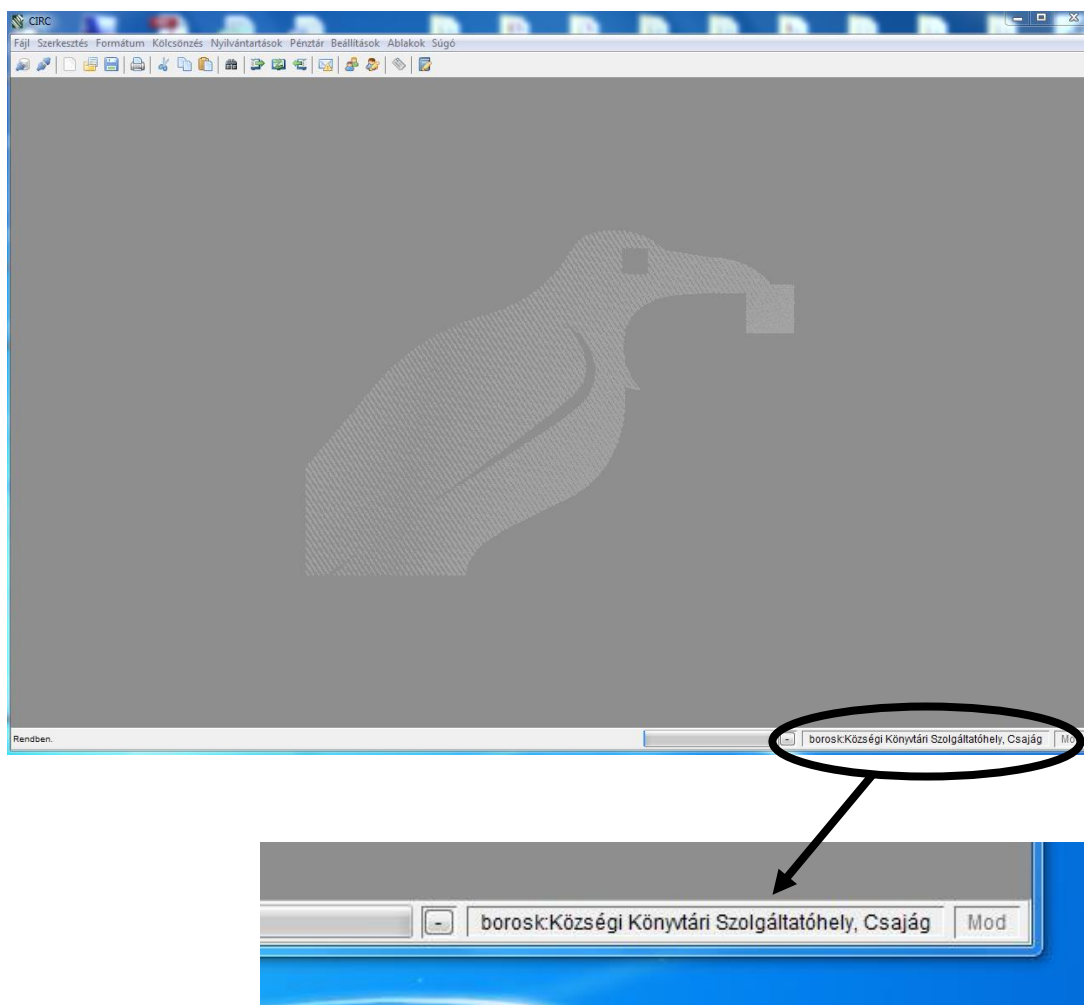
CIRC

Fájl Szerkesztés Formátum Kölcsönzés Nyilvántartások Pénztár Beállítások Ablakok Súgó

Rendben.

- borosk:Községi Könyvtári Szolgáltatóhely, Csajág Mo

- borosk:Községi Könyvtári Szolgáltatóhely, Csajág Mod